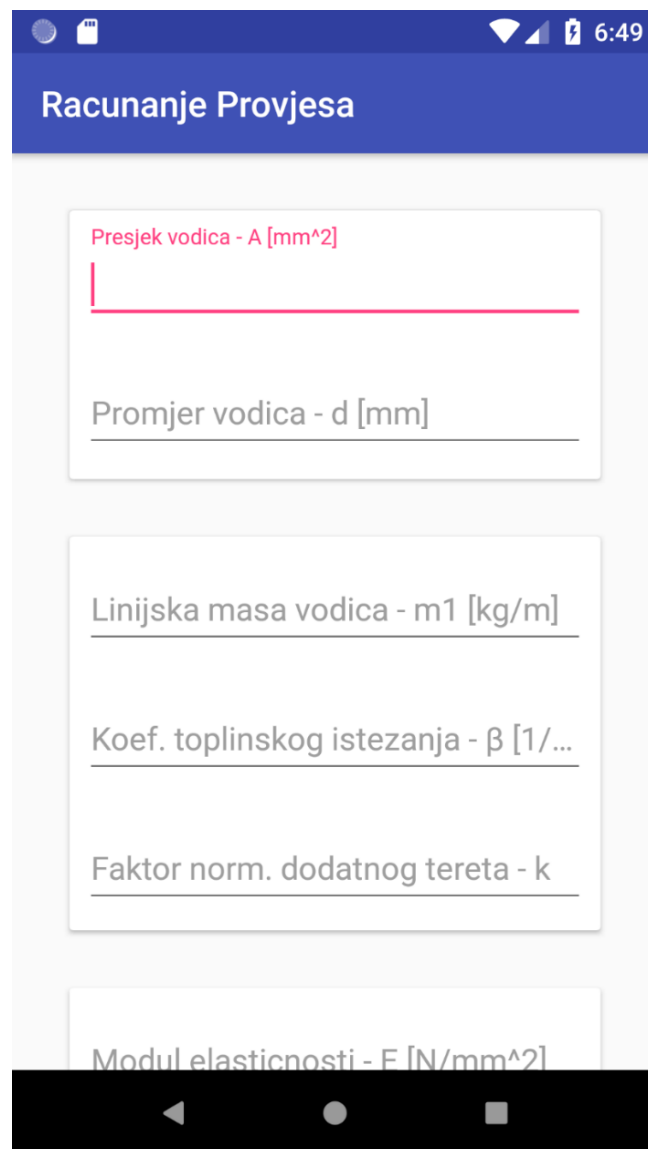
6:49

Racunanje Provjesa

Presjek vodica - A [mm^2]

Promjer vodica - d [mm]

Linijska masa vodica - m1 [kg/m]

Koef. toplinskog istezanja - β [1/...

Faktor norm. dodatnog tereta - k

Modul elasticnosti - E [N/mm^2]